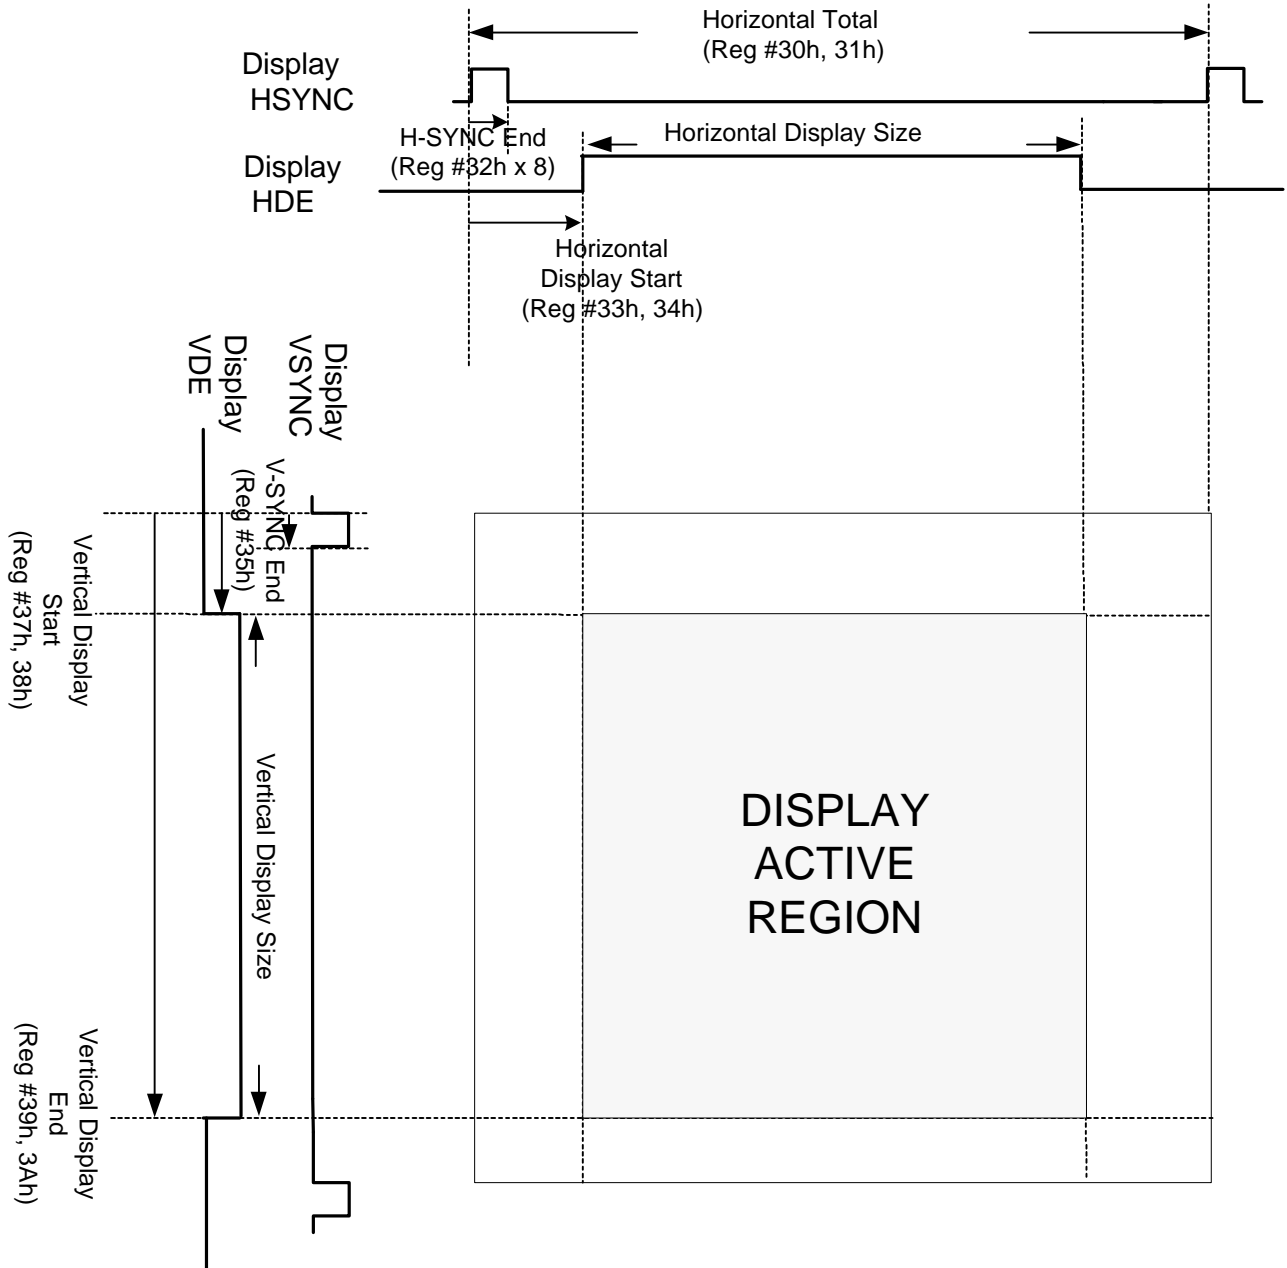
Horizontal Total
(Reg #30h, 31h)

Display
HSYNC

H-SYNC End
(Reg #32h x 8)

Horizontal Display Size

Display
HDE

Horizontal
Display Start
(Reg #33h, 34h)

Display
VSYNC

Display
VDE

V-SYNC End
(Reg #35h)

Vertical Display
Start
(Reg #37h, 38h)

Vertical Display Size

Vertical Display
End
(Reg #39h, 3Ah)

DISPLAY
ACTIVE
REGION